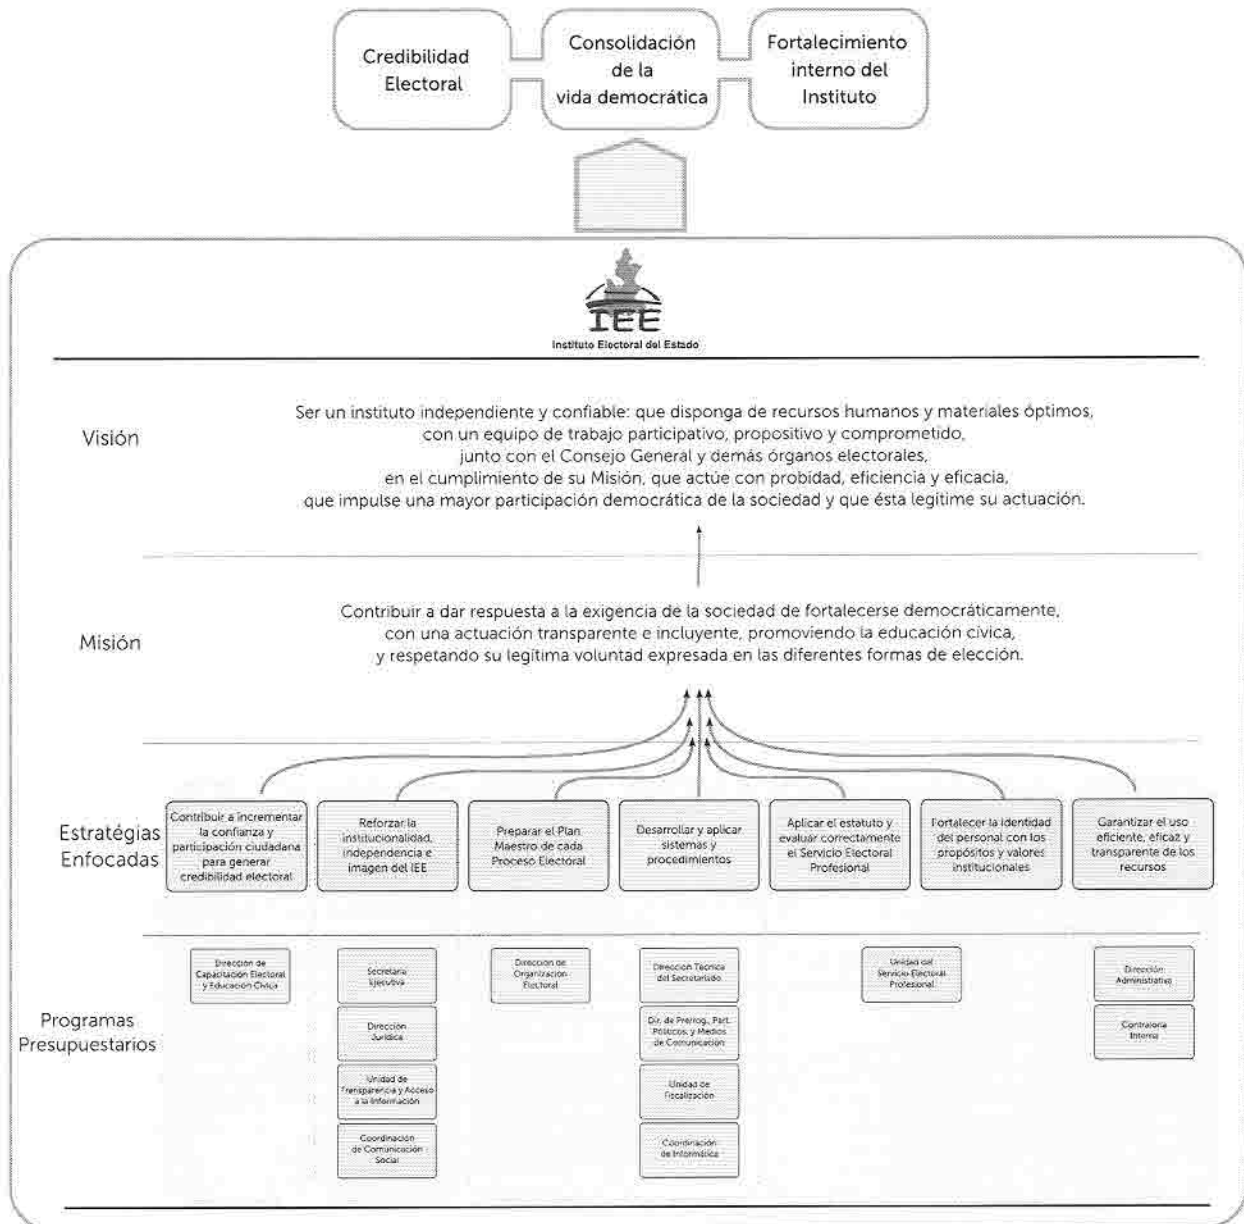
Credibilidad Electoral

Consolidación de la vida democrática

Fortalecimiento interno del Instituto

IEE
Instituto Electoral del Estado

Visión

Ser un instituto independiente y confiable: que disponga de recursos humanos y materiales óptimos, con un equipo de trabajo participativo, propositivo y comprometido, junto con el Consejo General y demás órganos electorales, en el cumplimiento de su Misión, que actúe con probidad, eficiencia y eficacia, que impulse una mayor participación democrática de la sociedad y que ésta legitime su actuación.

Misión

Contribuir a dar respuesta a la exigencia de la sociedad de fortalecerse democráticamente, con una actuación transparente e incluyente, promoviendo la educación cívica, y respetando su legítima voluntad expresada en las diferentes formas de elección.

Estratégias Enfocadas

Contribuir a incrementar la confianza y participación ciudadana para generar credibilidad electoral

Reforzar la institucionalidad, independencia e imagen del IEE

Preparar el Plan Maestro de cada Proceso Electoral

Desarrollar y aplicar sistemas y procedimientos

Aplicar el estatuto y evaluar correctamente el Servicio Electoral Profesional

Fortalecer la identidad del personal con los propósitos y valores institucionales

Garantizar el uso eficiente, eficaz y transparente de los recursos

Programas Presupuestarios

Dirección de Capacitación Electoral y Educación Cívica

Secretaría Ejecutiva

Dirección Jurídica

Unidad de Transparencia y Acceso a la Información

Coordinación de Comunicación Social

Dirección de Organización Electoral

Dirección Técnica del Secretariado

Dir. de Prerrog. Part. Políticos y Medios de Comunicación

Unidad de Fiscalización

Coordinación de Informática

Unidad del Servicio Electoral Profesional

Dirección Administrativa

Contraloría Interna